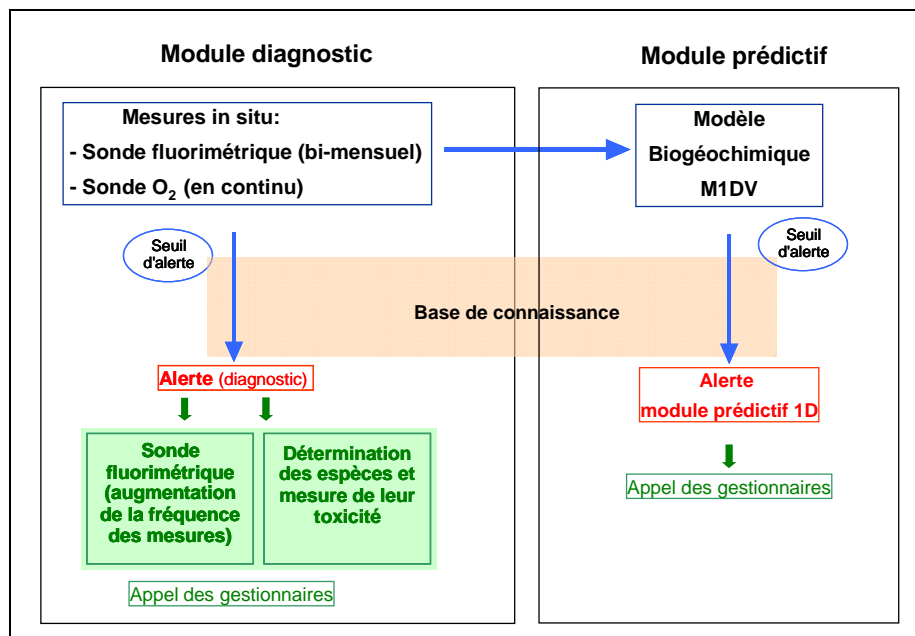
Module diagnostic

Module prédictif

Mesures in situ:
- Sonde fluorimétrique (bi-mensuel)
- Sonde $O_2$ (en continu)

Modèle Biogéochimique M1DV

Seuil d'alerte

Seuil d'alerte

Base de connaissance

Alerte (diagnostic)

Alerte module prédictif 1D

Sonde fluorimétrique (augmentation de la fréquence des mesures)

Détermination des espèces et mesure de leur toxicité

Appel des gestionnaires

Appel des gestionnaires